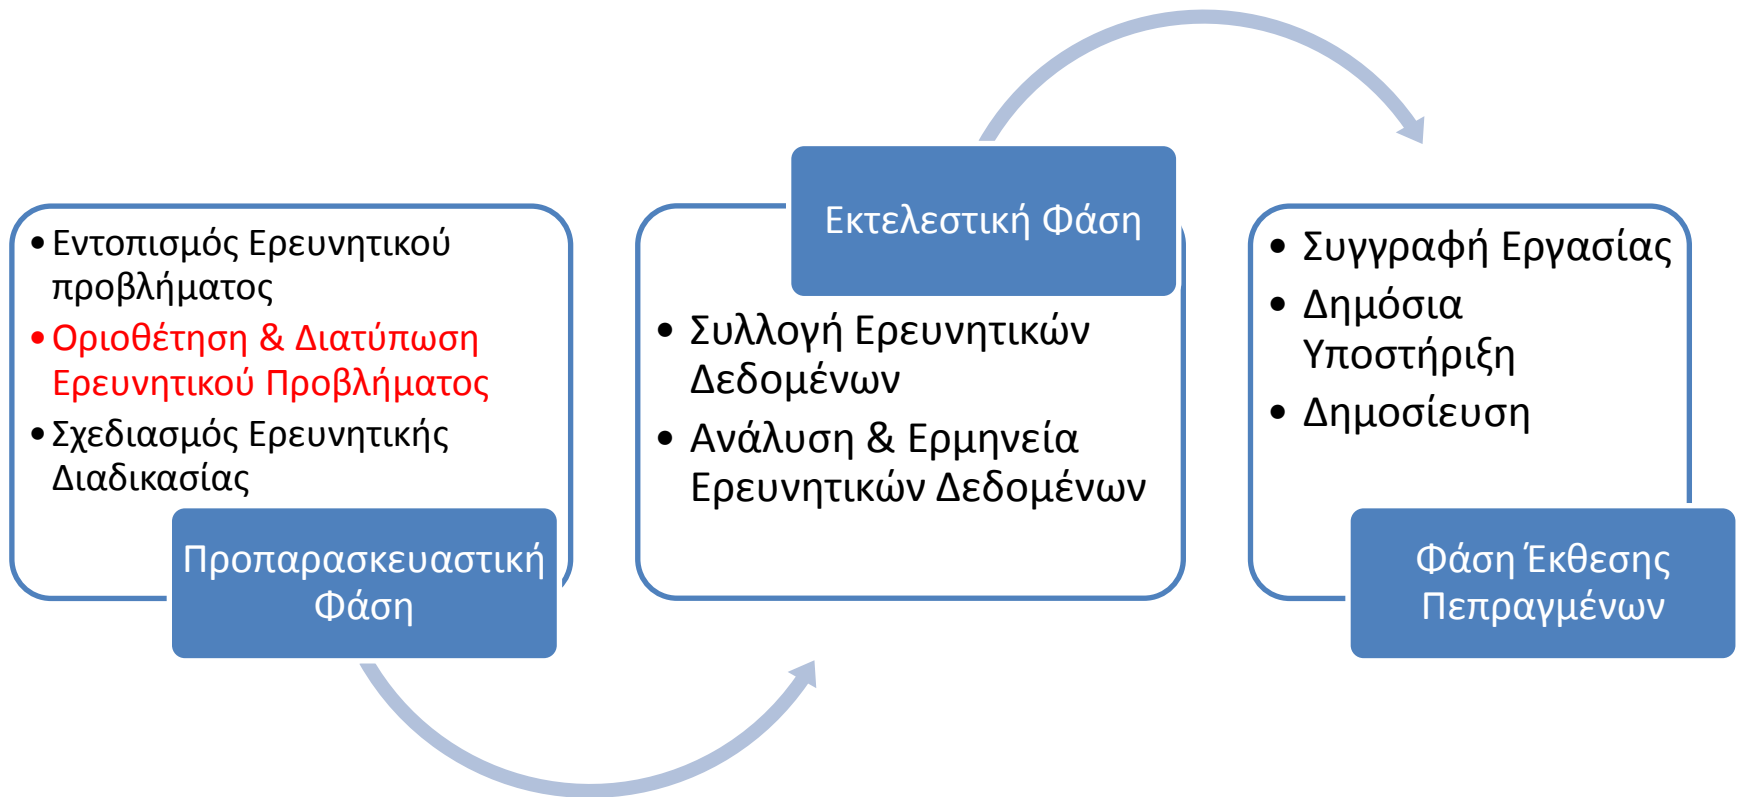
• Εντοπισμός Ερευνητικού προβλήματος
• Οριοθέτηση & Διατύπωση Ερευνητικού Προβλήματος
• Σχεδιασμός Ερευνητικής Διαδικασίας

Προπαρασκευαστική Φάση

Εκτελεστική Φάση

• Συλλογή Ερευνητικών Δεδομένων
• Ανάλυση & Ερμηνεία Ερευνητικών Δεδομένων

• Συγγραφή Εργασίας
• Δημόσια Υποστήριξη
• Δημοσίευση

Φάση Έκθεσης Πεπραγμένων